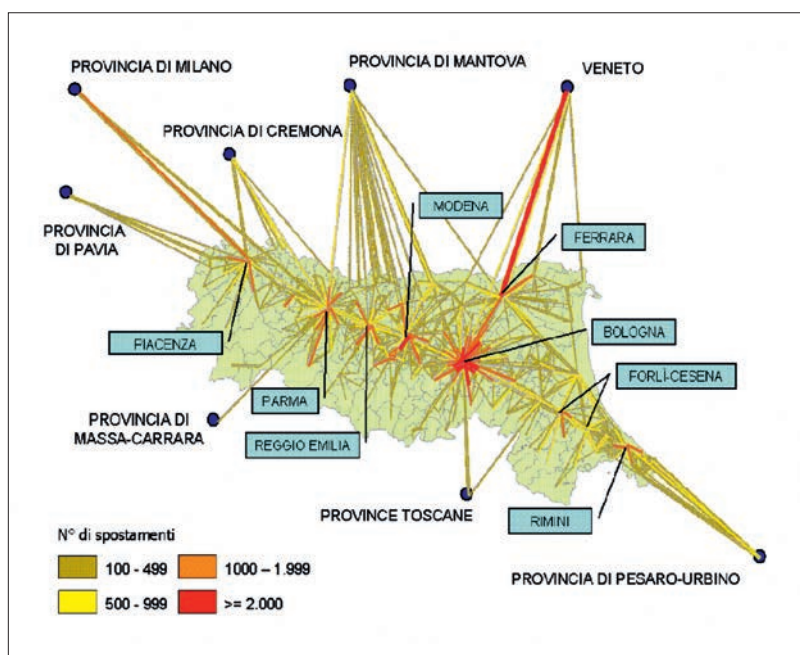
PROVINCIA DI MILANO

PROVINCIA DI MANTOVA

VENETO

PROVINCIA DI CREMONA

PROVINCIA DI PAVIA

MODENA

FERRARA

PIACENZA

BOLOGNA

FORLÌ-CESENA

PARMA

PROVINCIA DI MASSA-CARRARA

REGGIO EMILIA

PROVINCE TOSCANE

RIMINI

N° di spostamenti

100 - 499

1000 – 1.999

500 - 999

>= 2.000

PROVINCIA DI PESARO-URBINO